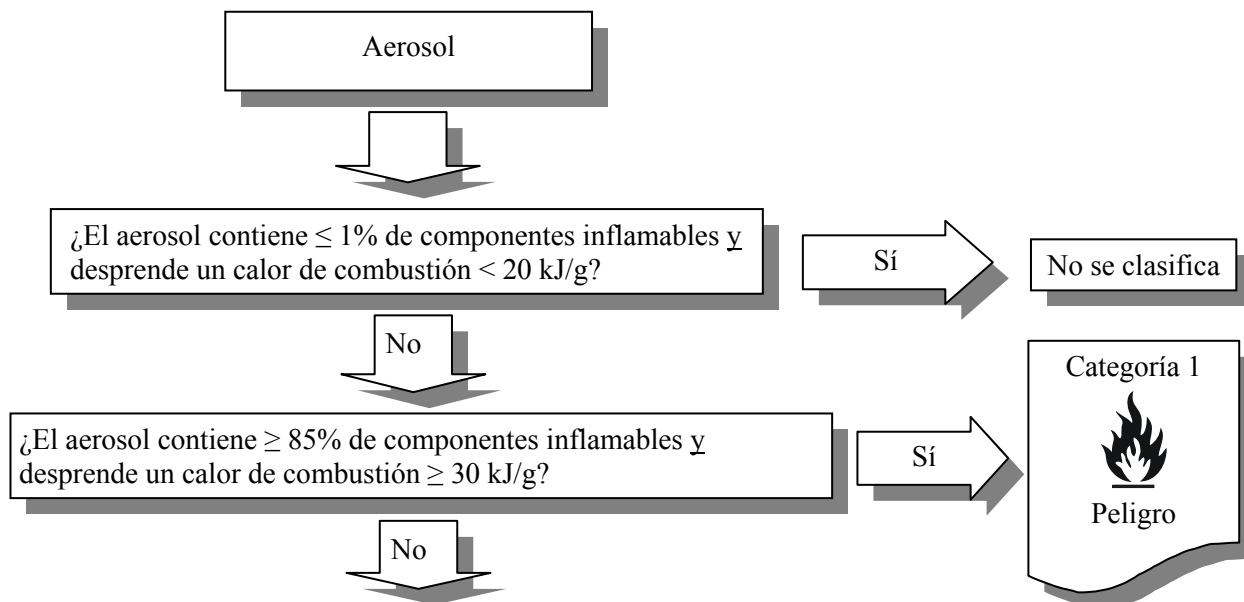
Aerosol

¿El aerosol contiene $\leq$ 1% de componentes inflamables y desprende un calor de combustión < 20 kJ/g?

Sí

No se clasifica

No

Categoría 1

Peligro

¿El aerosol contiene $\geq$ 85% de componentes inflamables y desprende un calor de combustión $\geq$ 30 kJ/g?

Sí

No